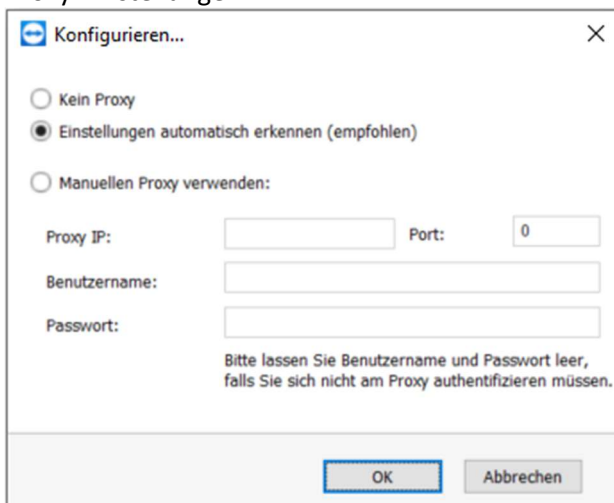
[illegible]

Konfigurieren...

×

Kein Proxy

Einstellungen automatisch erkennen (empfohlen)

Manuellen Proxy verwenden:

Proxy IP:

Port:

0

Benutzername:

Passwort:

Bitte lassen Sie Benutzername und Passwort leer, falls Sie sich nicht am Proxy authentifizieren müssen.

OK

Abbrechen